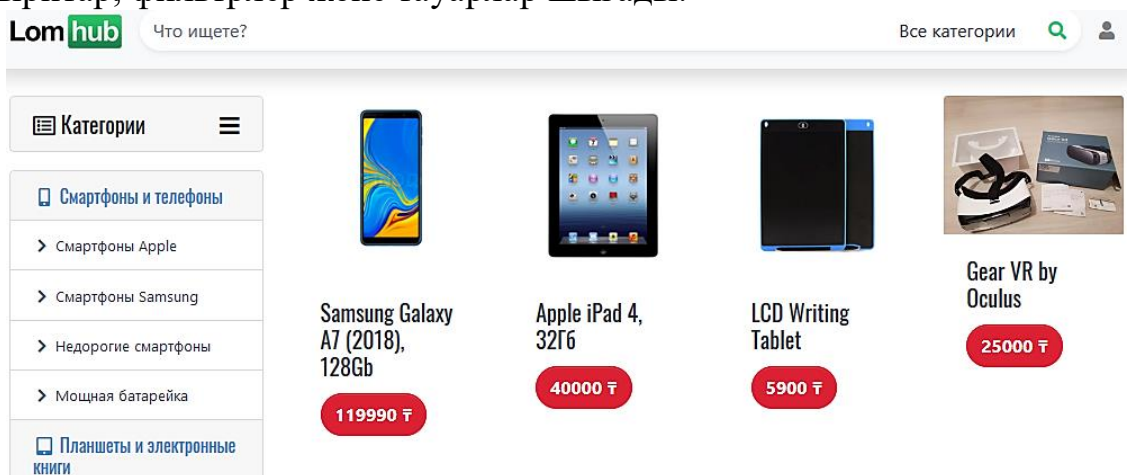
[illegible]

Lom hub

Что ищете?

Все категории

Категории

Смартфоны и телефоны

Смартфоны Apple

Смартфоны Samsung

Недорогие смартфоны

Мощная батарейка

Планшеты и электронные книги

Samsung Galaxy A7 (2018), 128Gb

119990 ₸

Apple iPad 4, 32Гб

40000 ₸

LCD Writing Tablet

5900 ₸

Gear VR by Oculus

25000 ₸